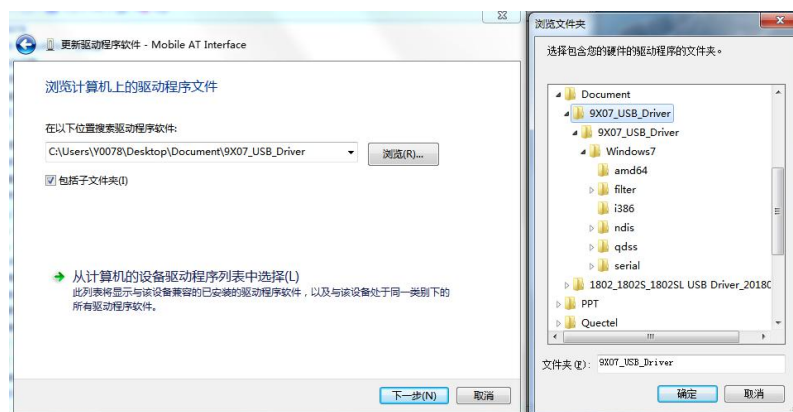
更新驱动程序软件 - Mobile AT Interface

浏览计算机上的驱动程序文件

在以下位置搜索驱动程序软件:

C:\Users\Y0078\Desktop\Document\9X07_USB_Driver

浏览(R)...

包括子文件夹(I)

从计算机的设备驱动程序列表中选择(L)
此列表将显示与该设备兼容的已安装的驱动程序软件，以及与该设备处于同一类别下的所有驱动程序软件。

下一步(N) 取消

浏览文件夹

选择包含您的硬件的驱动程序的文件夹。

Document
9X07_USB_Driver
9X07_USB_Driver
Windows7
amd64
filter
i386
ndis
qdss
serial
1802_1802S_1802SL USB Driver_2018C
PPT
Quectel

文件夹(F): 9X07_USB_Driver

确定 取消